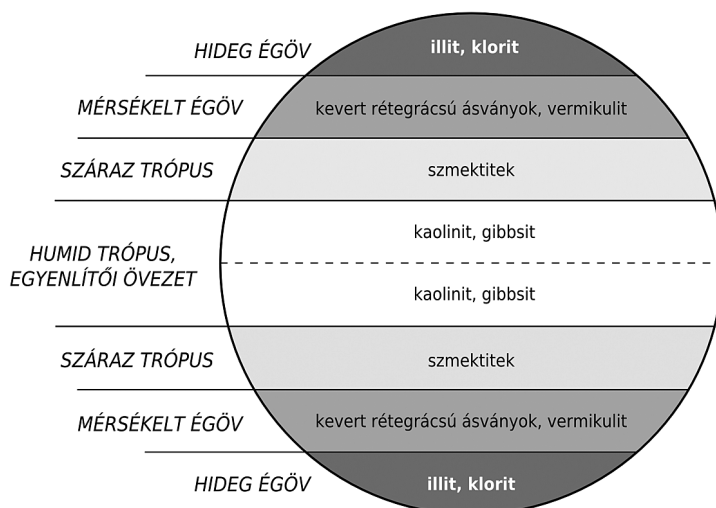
HIDEG ÉGÖV
illit, klorit

MÉRSÉKELT ÉGÖV
kevert rétegrácsú ásványok, vermikulit

SZÁRAZ TRÓPUS
szmektitek

HUMID TRÓPUS, EGYENLÍTŐI ÖVEZET
kaolinit, gibbsit
kaolinit, gibbsit

SZÁRAZ TRÓPUS
szmektitek

MÉRSÉKELT ÉGÖV
kevert rétegrácsú ásványok, vermikulit

HIDEG ÉGÖV
illit, klorit